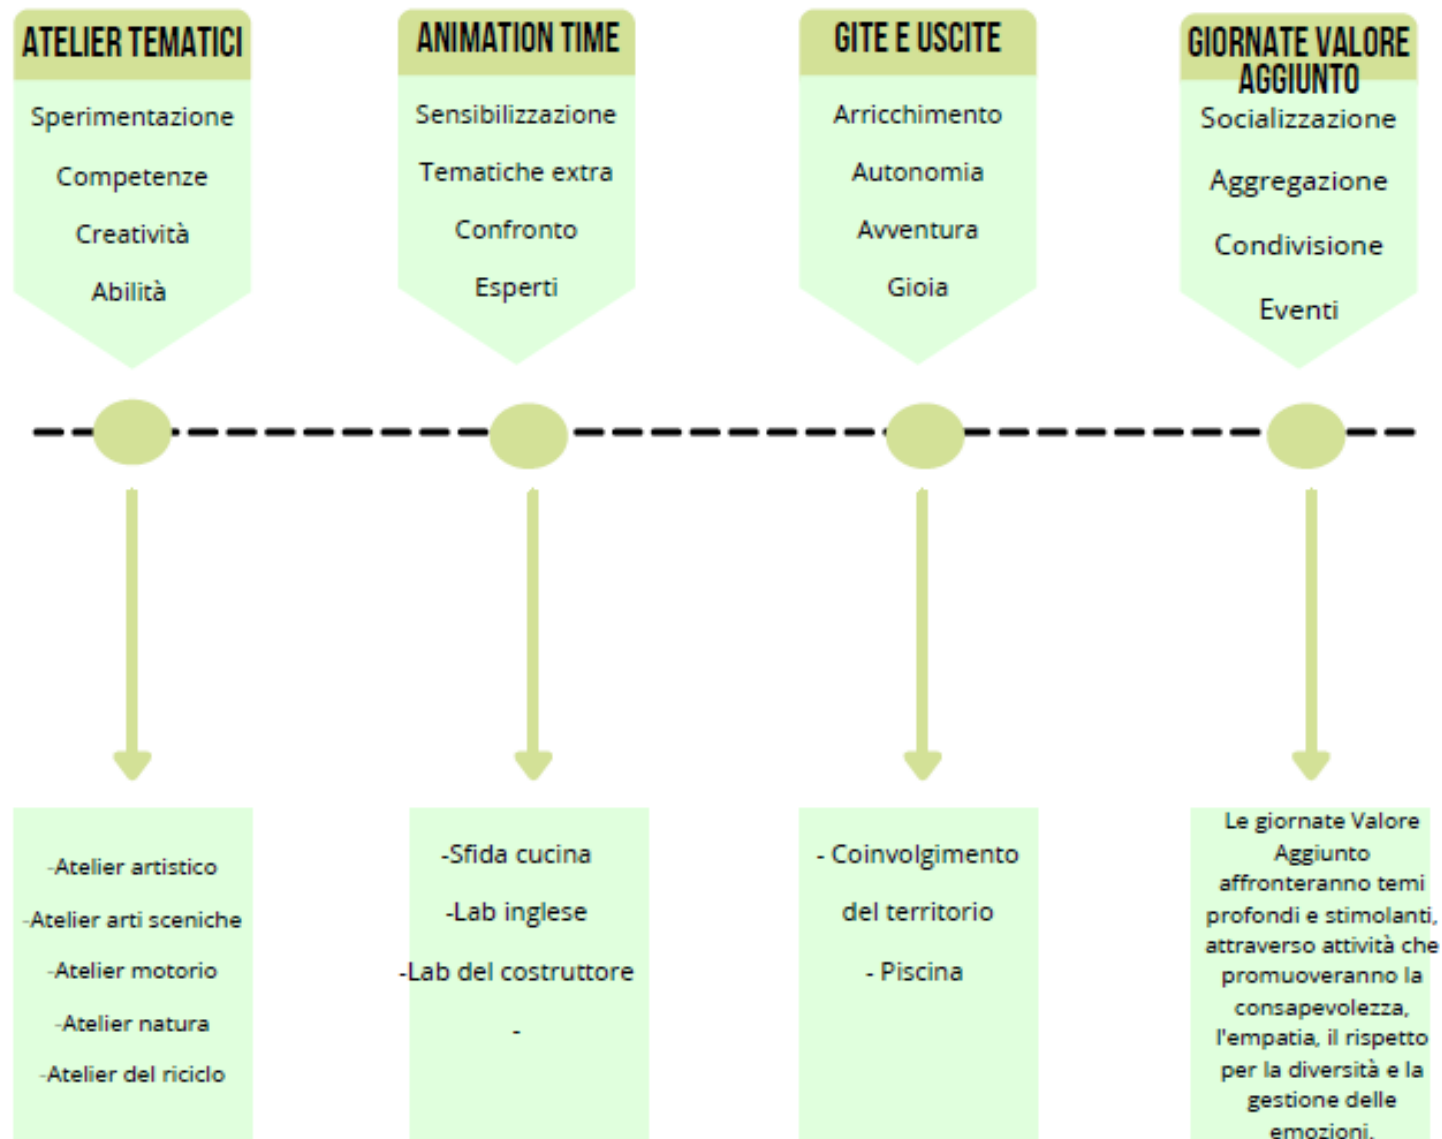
ATELIER TEMATICI

Sperimentazione

Competenze

Creatività

Abilità

ANIMATION TIME

Sensibilizzazione

Tematiche extra

Confronto

Esperti

GITE E USCITE

Arricchimento

Autonomia

Avventura

Gioia

GIORNATE VALORE AGGIUNTO

Socializzazione

Aggregazione

Condivisione

Eventi

-Atelier artistico

-Atelier arti sceniche

-Atelier motorio

-Atelier natura

-Atelier del riciclo

-Sfida cucina

-Lab inglese

-Lab del costruttore

-

- Coinvolgimento del territorio

- Piscina

Le giornate Valore Aggiunto affronteranno temi profondi e stimolanti, attraverso attività che promuoveranno la consapevolezza, l'empatia, il rispetto per la diversità e la gestione delle emozioni.